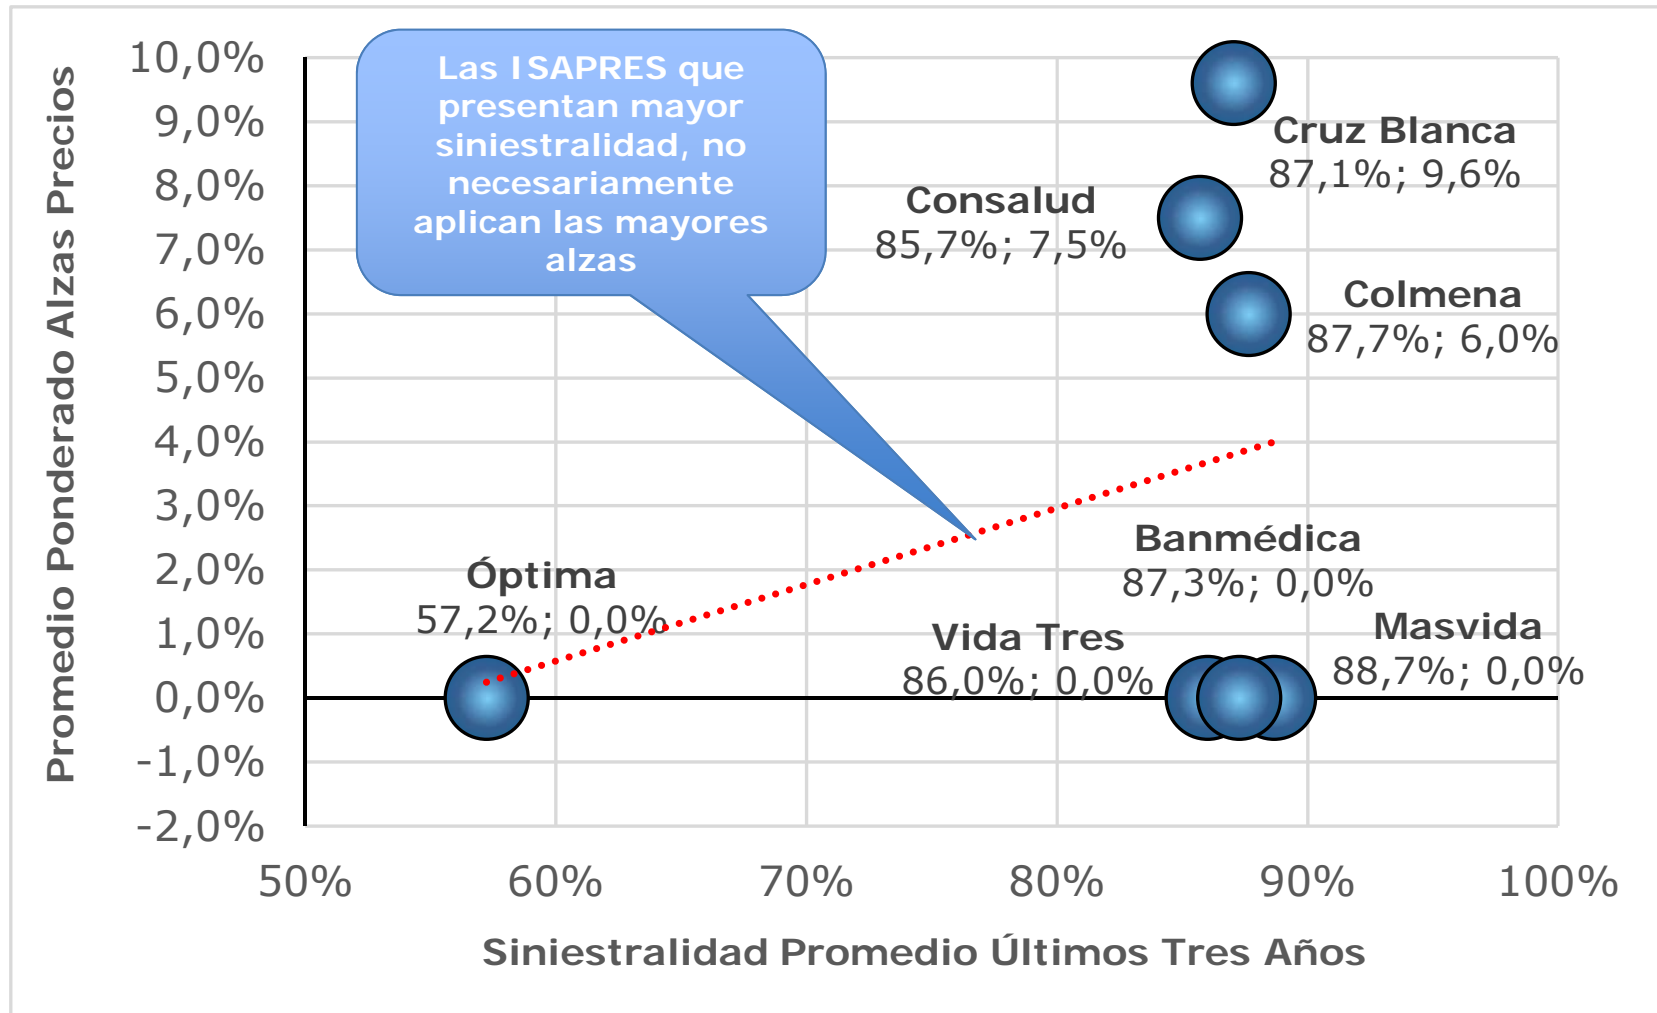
Promedio Ponderado Alzas Precios

10,0%
9,0%
8,0%
7,0%
6,0%
5,0%
4,0%
3,0%
2,0%
1,0%
0,0%
-1,0%
-2,0%

Las ISAPRES que presentan mayor siniestralidad, no necesariamente aplican las mayores alzas

Cruz Blanca
87,1%; 9,6%

Consalud
85,7%; 7,5%

Colmena
87,7%; 6,0%

Banmédica
87,3%; 0,0%

Óptima
57,2%; 0,0%

Vida Tres
86,0%; 0,0%

Masvida
88,7%; 0,0%

50%
60%
70%
80%
90%
100%

Siniestralidad Promedio Últimos Tres Años